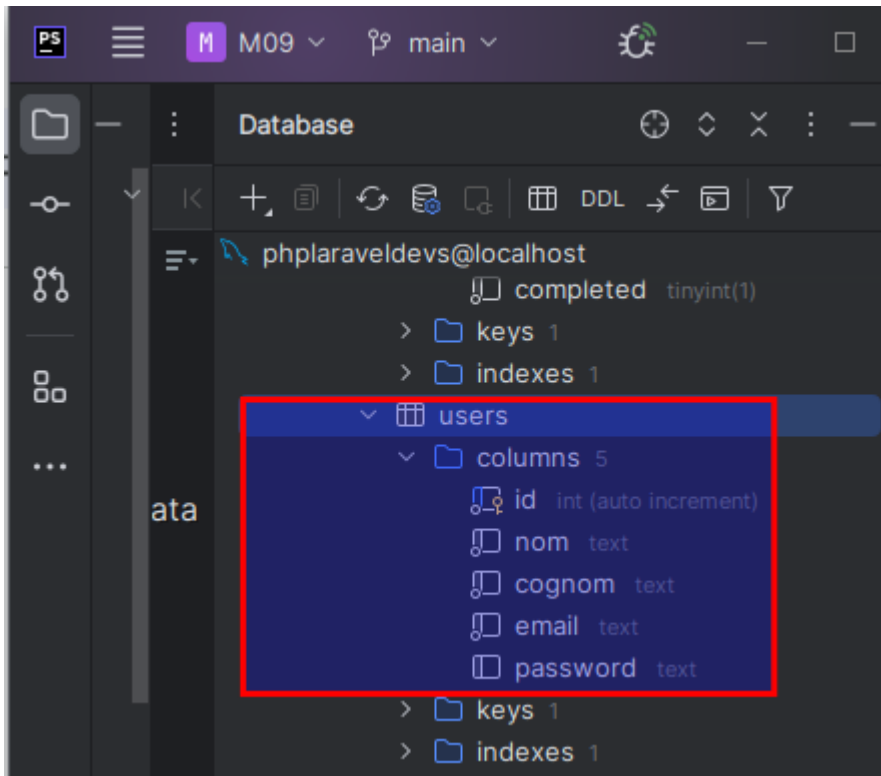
PS
M M09 ∨
main ∨

Database

DDL

phplaraveldevs@localhost
completed tinyint(1)
keys 1
indexes 1
users
columns 5
id int (auto increment)
nom text
cognom text
email text
password text
keys 1
indexes 1

ata